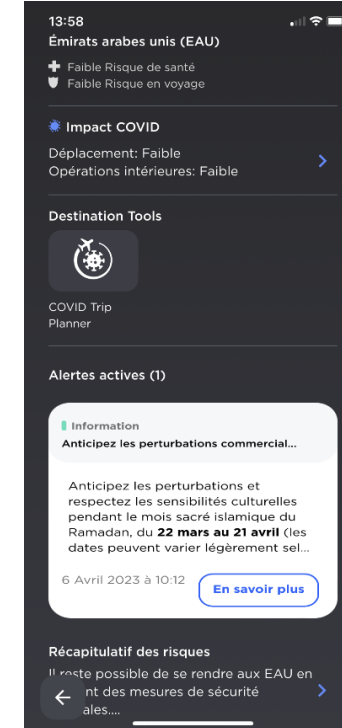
13:58

Émirats arabes unis (EAU)

Faible Risque de santé
Faible Risque en voyage

Impact COVID

Déplacement: Faible
Opérations intérieures: Faible

Destination Tools

COVID Trip Planner

Alertes actives (1)

Information
Anticipez les perturbations commercial...

Anticipez les perturbations et respectez les sensibilités culturelles pendant le mois sacré islamique du Ramadan, du **22 mars au 21 avril** (les dates peuvent varier légèrement sel...

6 Avril 2023 à 10:12

En savoir plus

Récapitulatif des risques

Il reste possible de se rendre aux EAU en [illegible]nt des mesures de sécurité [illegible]ales....